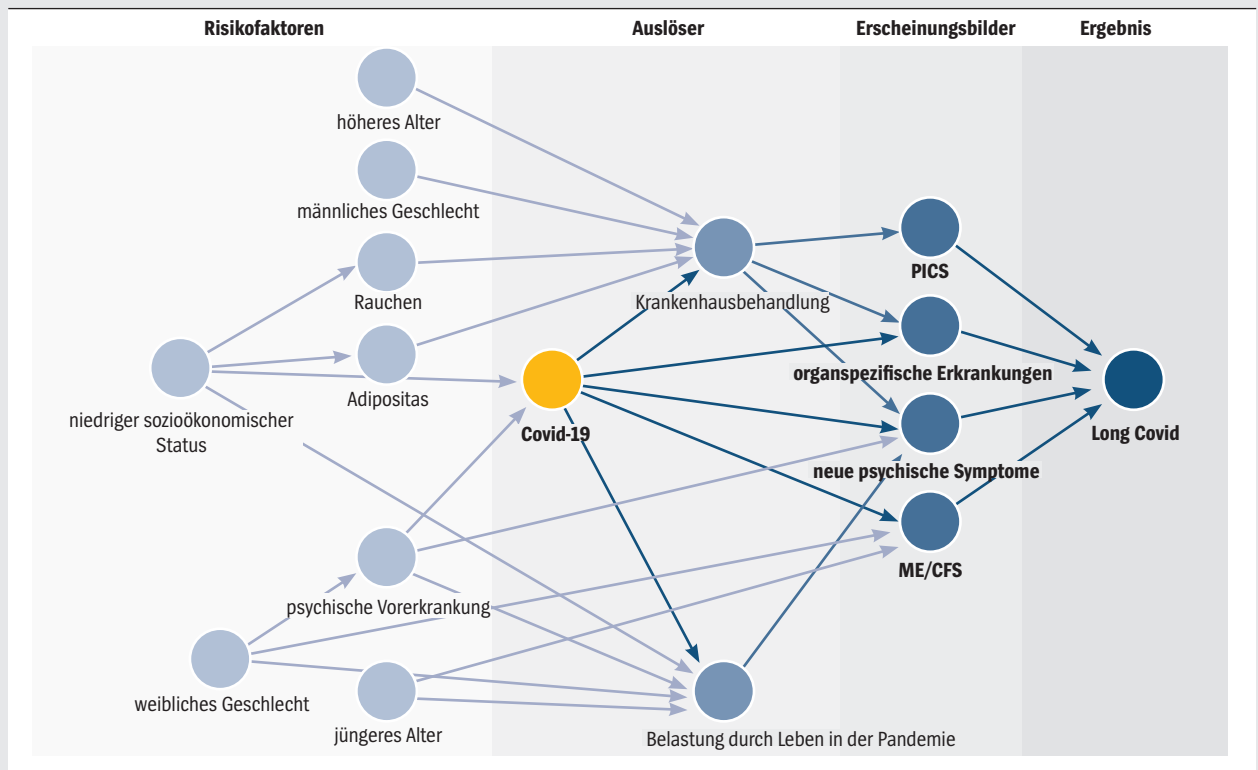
Risikofaktoren

Auslöser

Erscheinungsbilder

Ergebnis

höheres Alter

männliches Geschlecht

Rauchen

niedriger sozioökonomischer Status

Adipositas

psychische Vorerkrankung

weibliches Geschlecht

jüngeres Alter

Krankenhausbehandlung

Covid-19

Belastung durch Leben in der Pandemie

PICS

organspezifische Erkrankungen

neue psychische Symptome

ME/CFS

Long Covid